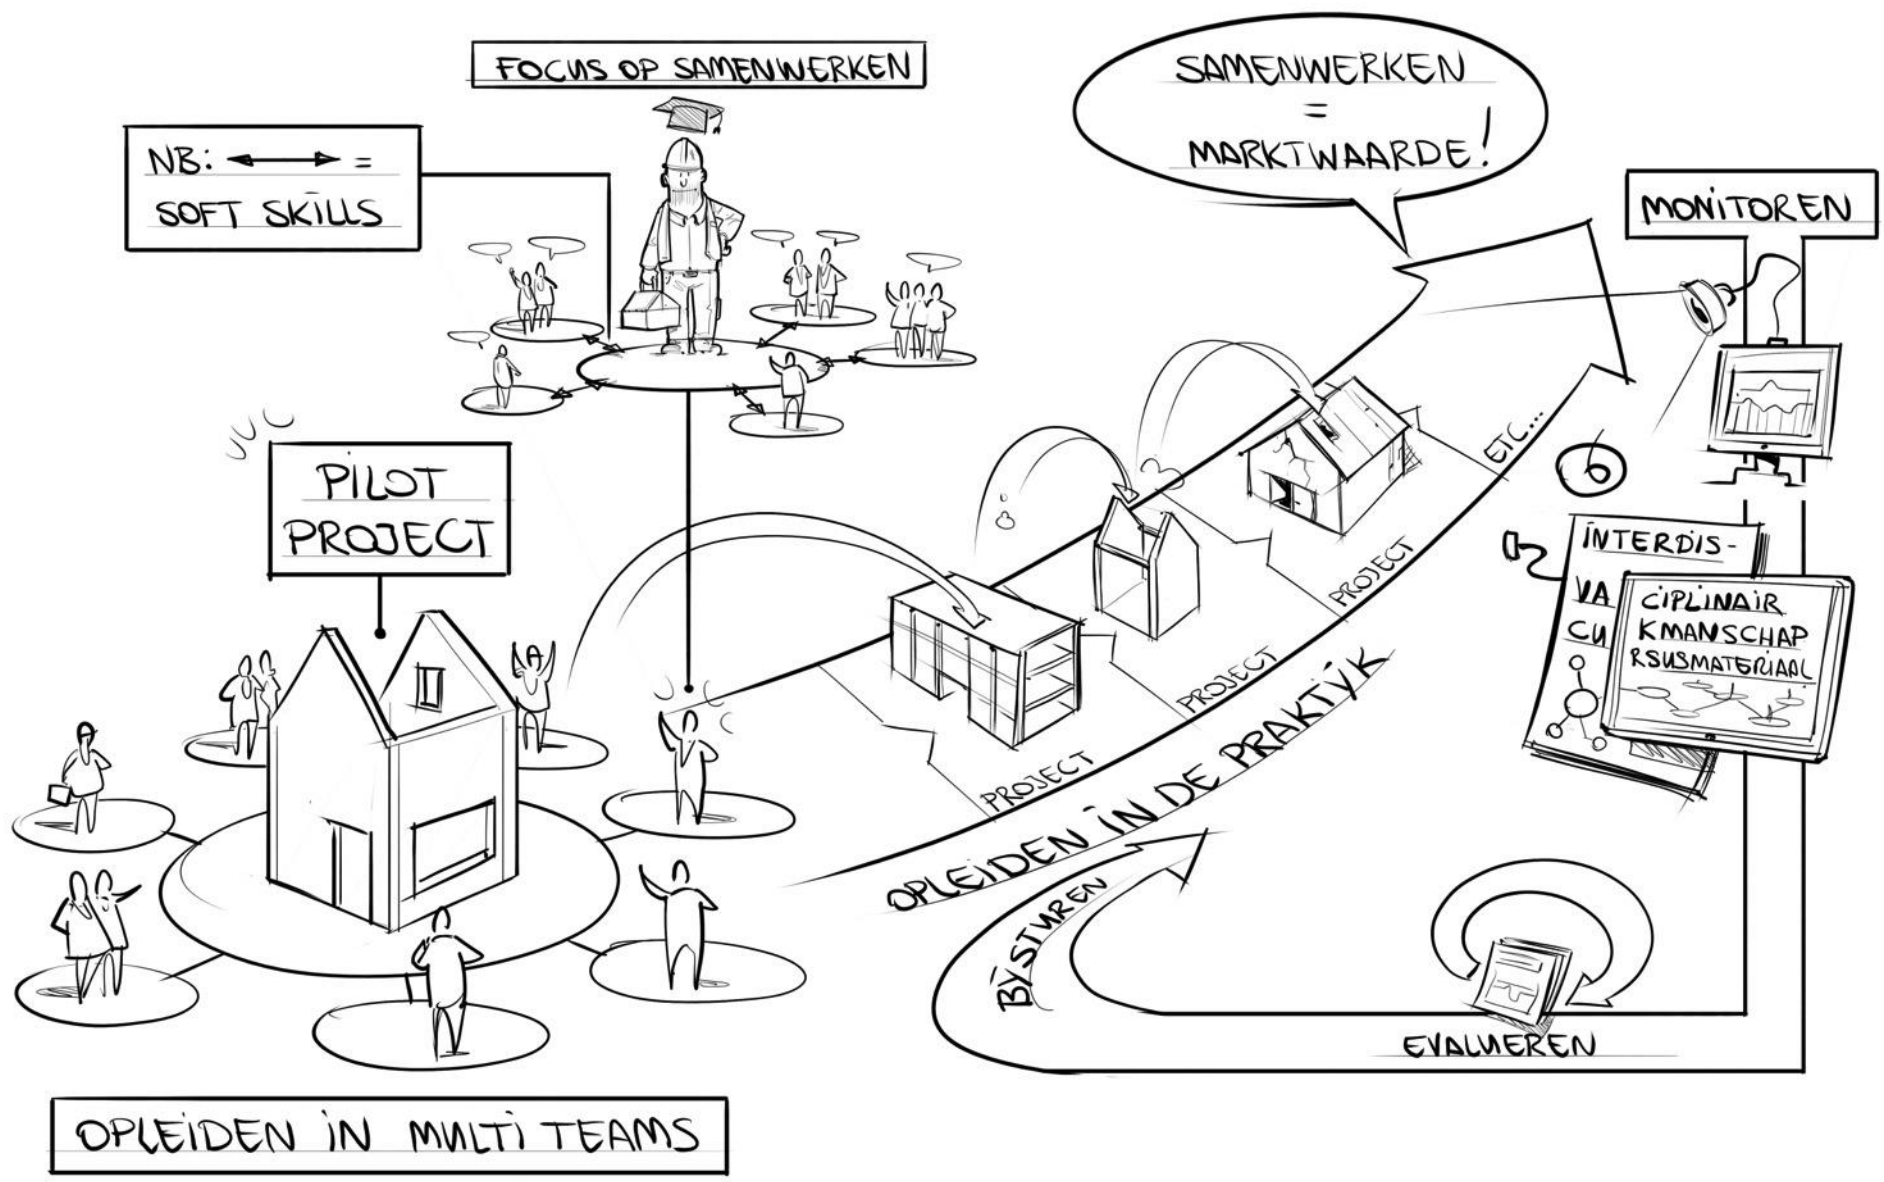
FOCUS OP SAMENWERKEN

SAMENWERKEN = MARKTWAARDE!

NB: ⟷ = SOFT SKILLS

MONITOREN

PILOT PROJECT

ETC...

PROJECT

PROJECT

PROJECT

INTERDIS-

VA

CU

CIPLINAIR

KMANSCHAP

RSUSMATERIAAL

OPLEIDEN IN DE PRAKTYK

BYSTUREN

EVALUEREN

OPLEIDEN IN MULTI TEAMS